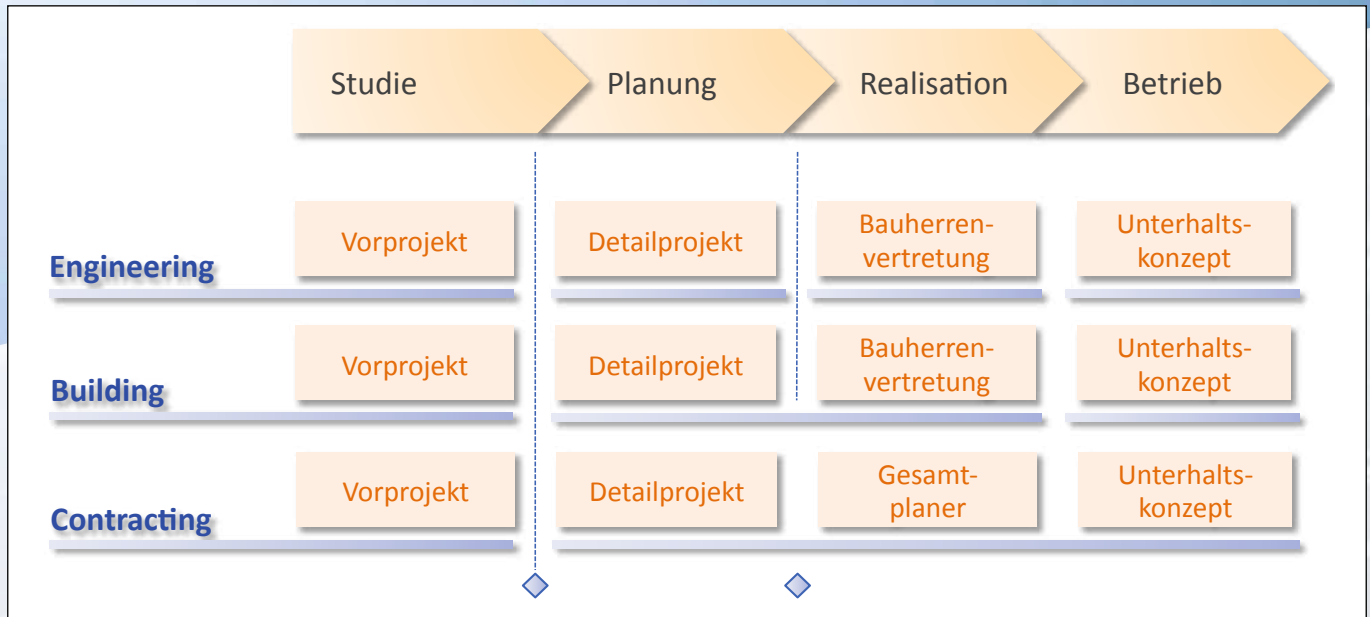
Studie
Planung
Realisation
Betrieb

Engineering
Vorprojekt
Detailprojekt
Bauherren-vertretung
Unterhalts-konzept

Building
Vorprojekt
Detailprojekt
Bauherren-vertretung
Unterhalts-konzept

Contracting
Vorprojekt
Detailprojekt
Gesamt-planer
Unterhalts-konzept